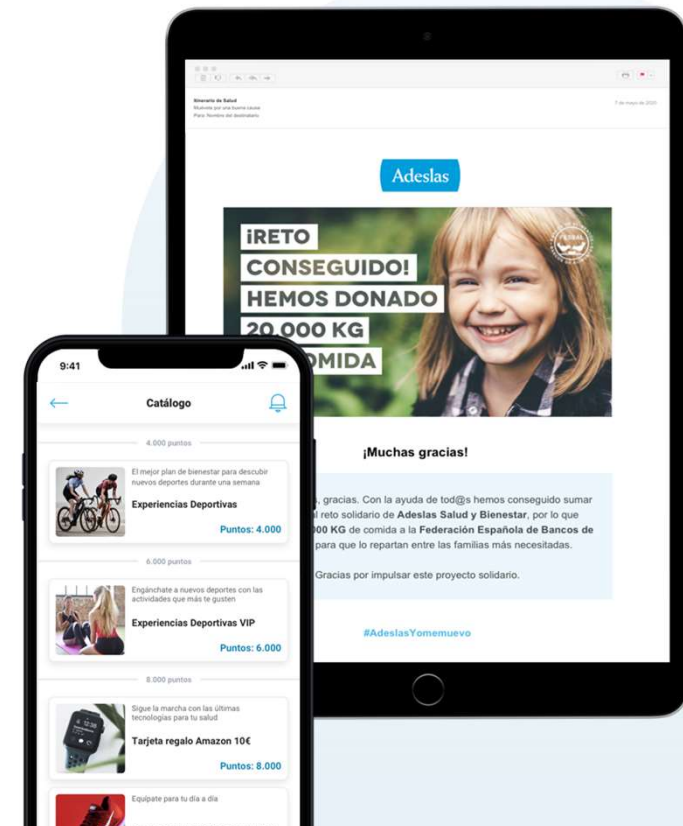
Itinerario de Salud
Muévete por una buena causa
Para: Nombre del destinatario

7 de mayo de 2020

Adeslas

¡RETO CONSEGUIDO! HEMOS DONADO 20.000 KG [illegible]OMIDA

¡Muchas gracias!

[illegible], gracias. Con la ayuda de tod@s hemos conseguido sumar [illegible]l reto solidario de **Adeslas Salud y Bienestar**, por lo que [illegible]00 KG de comida a la **Federación Española de Bancos de** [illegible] para que lo repartan entre las familias más necesitadas.

Gracias por impulsar este proyecto solidario.

#AdeslasYomemuevo

9:41

Catálogo

4.000 puntos

El mejor plan de bienestar para descubrir nuevos deportes durante una semana
Experiencias Deportivas
Puntos: 4.000

6.000 puntos

Engánchate a nuevos deportes con las actividades que más te gusten
Experiencias Deportivas VIP
Puntos: 6.000

8.000 puntos

Sigue la marcha con las últimas tecnologías para tu salud
Tarjeta regalo Amazon 10€
Puntos: 8.000

Equípate para tu día a día